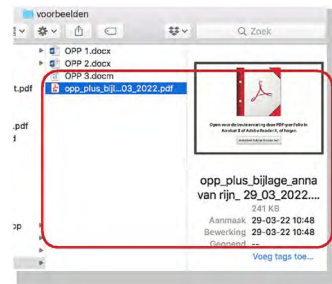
voorbeelden

Zoek

OPP 1.docx
OPP 2.docx
OPP 3.docm
opp_plus_bijl...03_2022.pdf

t.pdf
.pdf
d
op

Open voor de beste ervaring deze PDF-portfolio in Acrobat X of Adobe Reader X, of hoger.
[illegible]

opp_plus_bijlage_anna van rijn_ 29_03_2022....
241 KB
Aanmaak 29-03-22 10:48
Bewerking 29-03-22 10:48
Geopend --
Voeg tags toe...